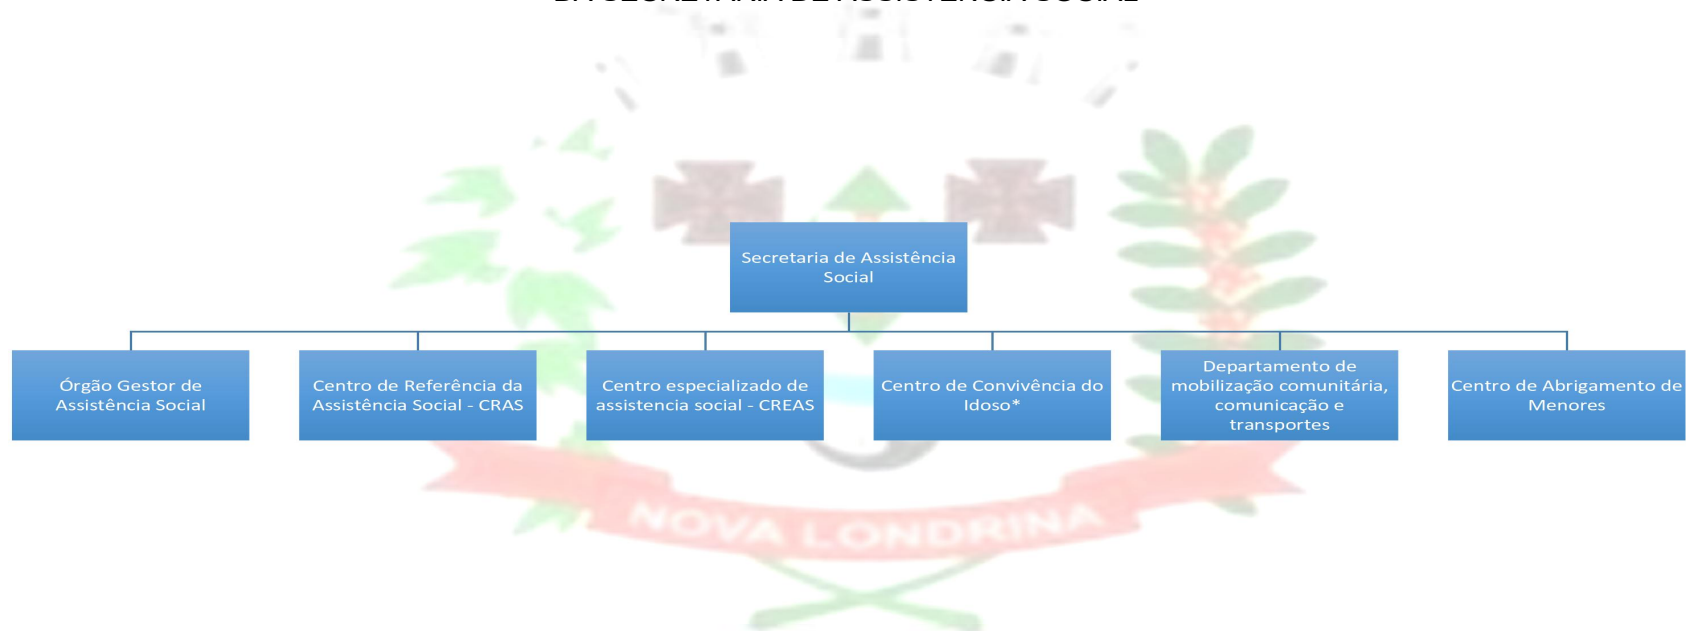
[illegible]

Secretaria de Assistência Social

Órgão Gestor de Assistência Social

Centro de Referência da Assistência Social - CRAS

Centro especializado de assistencia social - CREAS

Centro de Convivência do Idoso*

Departamento de mobilização comunitária, comunicação e transportes

Centro de Abrigamento de Menores

NOVA LONDRINA